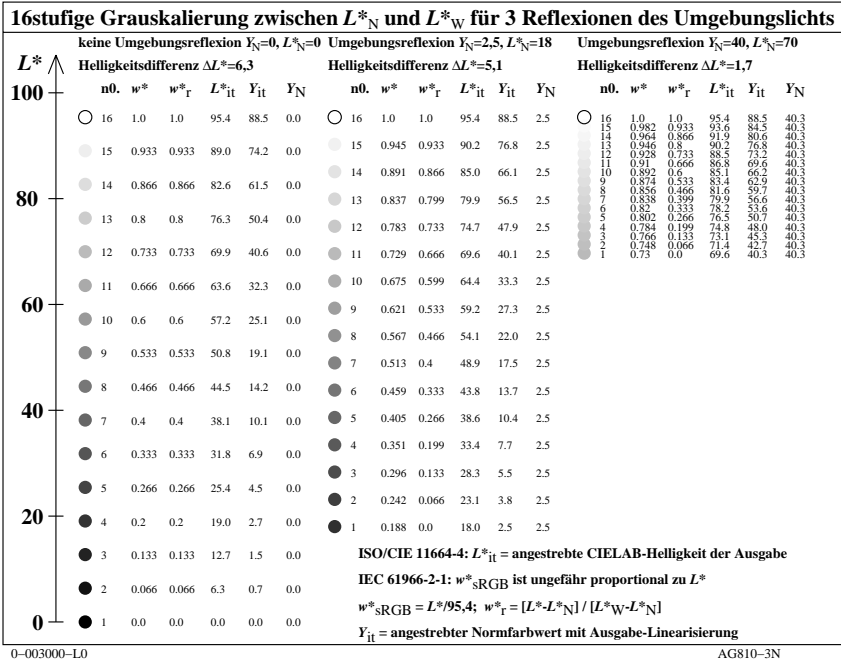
16stufige Grauskalierung zwischen $L^*_N$ und $L^*_W$ für 3 Reflexionen des Umgebungslichts

$L^*$

100

80

60

40

20

0

keine Umgebungsreflexion $Y_N$=0, $L^*_N$=0
Helligkeitsdifferenz $\Delta L^*$=6,3

| n0. | $w^*$ | $w^*_r$ | $L^*_{it}$ | $Y_{it}$ | $Y_N$ |
|---|---|---|---|---|---|
| 16 | 1.0 | 1.0 | 95.4 | 88.5 | 0.0 |
| 15 | 0.933 | 0.933 | 89.0 | 74.2 | 0.0 |
| 14 | 0.866 | 0.866 | 82.6 | 61.5 | 0.0 |
| 13 | 0.8 | 0.8 | 76.3 | 50.4 | 0.0 |
| 12 | 0.733 | 0.733 | 69.9 | 40.6 | 0.0 |
| 11 | 0.666 | 0.666 | 63.6 | 32.3 | 0.0 |
| 10 | 0.6 | 0.6 | 57.2 | 25.1 | 0.0 |
| 9 | 0.533 | 0.533 | 50.8 | 19.1 | 0.0 |
| 8 | 0.466 | 0.466 | 44.5 | 14.2 | 0.0 |
| 7 | 0.4 | 0.4 | 38.1 | 10.1 | 0.0 |
| 6 | 0.333 | 0.333 | 31.8 | 6.9 | 0.0 |
| 5 | 0.266 | 0.266 | 25.4 | 4.5 | 0.0 |
| 4 | 0.2 | 0.2 | 19.0 | 2.7 | 0.0 |
| 3 | 0.133 | 0.133 | 12.7 | 1.5 | 0.0 |
| 2 | 0.066 | 0.066 | 6.3 | 0.7 | 0.0 |
| 1 | 0.0 | 0.0 | 0.0 | 0.0 | 0.0 |

Umgebungsreflexion $Y_N$=2,5, $L^*_N$=18
Helligkeitsdifferenz $\Delta L^*$=5,1

| n0. | $w^*$ | $w^*_r$ | $L^*_{it}$ | $Y_{it}$ | $Y_N$ |
|---|---|---|---|---|---|
| 16 | 1.0 | 1.0 | 95.4 | 88.5 | 2.5 |
| 15 | 0.945 | 0.933 | 90.2 | 76.8 | 2.5 |
| 14 | 0.891 | 0.866 | 85.0 | 66.1 | 2.5 |
| 13 | 0.837 | 0.799 | 79.9 | 56.5 | 2.5 |
| 12 | 0.783 | 0.733 | 74.7 | 47.9 | 2.5 |
| 11 | 0.729 | 0.666 | 69.6 | 40.1 | 2.5 |
| 10 | 0.675 | 0.599 | 64.4 | 33.3 | 2.5 |
| 9 | 0.621 | 0.533 | 59.2 | 27.3 | 2.5 |
| 8 | 0.567 | 0.466 | 54.1 | 22.0 | 2.5 |
| 7 | 0.513 | 0.4 | 48.9 | 17.5 | 2.5 |
| 6 | 0.459 | 0.333 | 43.8 | 13.7 | 2.5 |
| 5 | 0.405 | 0.266 | 38.6 | 10.4 | 2.5 |
| 4 | 0.351 | 0.199 | 33.4 | 7.7 | 2.5 |
| 3 | 0.296 | 0.133 | 28.3 | 5.5 | 2.5 |
| 2 | 0.242 | 0.066 | 23.1 | 3.8 | 2.5 |
| 1 | 0.188 | 0.0 | 18.0 | 2.5 | 2.5 |

Umgebungsreflexion $Y_N$=40, $L^*_N$=70
Helligkeitsdifferenz $\Delta L^*$=1,7

| n0. | $w^*$ | $w^*_r$ | $L^*_{it}$ | $Y_{it}$ | $Y_N$ |
|---|---|---|---|---|---|
| 16 | 1.0 | 1.0 | 95.4 | 88.5 | 40.3 |
| 15 | 0.982 | 0.933 | 93.6 | 84.5 | 40.3 |
| 14 | 0.964 | 0.866 | 91.9 | 80.6 | 40.3 |
| 13 | 0.946 | 0.8 | 90.2 | 76.8 | 40.3 |
| 12 | 0.928 | 0.733 | 88.5 | 73.2 | 40.3 |
| 11 | 0.91 | 0.666 | 86.8 | 69.6 | 40.3 |
| 10 | 0.892 | 0.6 | 85.1 | 66.2 | 40.3 |
| 9 | 0.874 | 0.533 | 83.4 | 62.9 | 40.3 |
| 8 | 0.856 | 0.466 | 81.6 | 59.7 | 40.3 |
| 7 | 0.838 | 0.399 | 79.9 | 56.6 | 40.3 |
| 6 | 0.82 | 0.333 | 78.2 | 53.6 | 40.3 |
| 5 | 0.802 | 0.266 | 76.5 | 50.7 | 40.3 |
| 4 | 0.784 | 0.199 | 74.8 | 48.0 | 40.3 |
| 3 | 0.766 | 0.133 | 73.1 | 45.3 | 40.3 |
| 2 | 0.748 | 0.066 | 71.4 | 42.7 | 40.3 |
| 1 | 0.73 | 0.0 | 69.6 | 40.3 | 40.3 |

ISO/CIE 11664-4: $L^*_{it}$ = angestrebte CIELAB-Helligkeit der Ausgabe
IEC 61966-2-1: $w^*_{sRGB}$ ist ungefähr proportional zu $L^*$
$w^*_{sRGB} = L^*/95{,}4$; $w^*_r = [L^*-L^*_N] / [L^*_W-L^*_N]$
$Y_{it}$ = angestrebter Normfarbwert mit Ausgabe-Linearisierung

0–003000–L0
AG810–3N